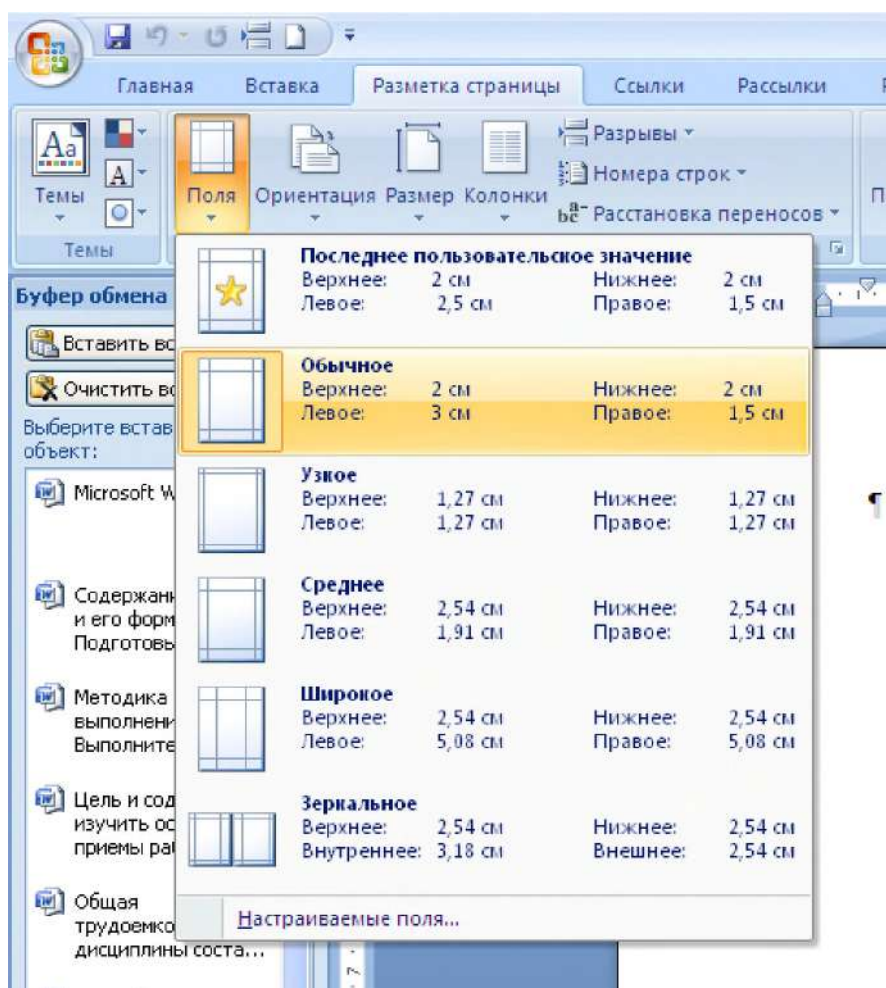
Главная Вставка Разметка страницы Ссылки Рассылки

Темы Поля Ориентация Размер Колонки Разрывы Номера строк Расстановка переносов

Темы

Буфер обмена

Вставить вс

Очистить вс

Выберите встав объект:

Microsoft W

Содержани и его форм Подготовь

Методика выполнени Выполните

Цель и сод изучить ос приемы ра

Общая трудоемко дисциплины соста...

**Последнее пользовательское значение**
Верхнее: 2 см Нижнее: 2 см
Левое: 2,5 см Правое: 1,5 см

**Обычное**
Верхнее: 2 см Нижнее: 2 см
Левое: 3 см Правое: 1,5 см

**Узкое**
Верхнее: 1,27 см Нижнее: 1,27 см
Левое: 1,27 см Правое: 1,27 см

**Среднее**
Верхнее: 2,54 см Нижнее: 2,54 см
Левое: 1,91 см Правое: 1,91 см

**Широкое**
Верхнее: 2,54 см Нижнее: 2,54 см
Левое: 5,08 см Правое: 5,08 см

**Зеркальное**
Верхнее: 2,54 см Нижнее: 2,54 см
Внутреннее: 3,18 см Внешнее: 2,54 см

Настраиваемые поля...